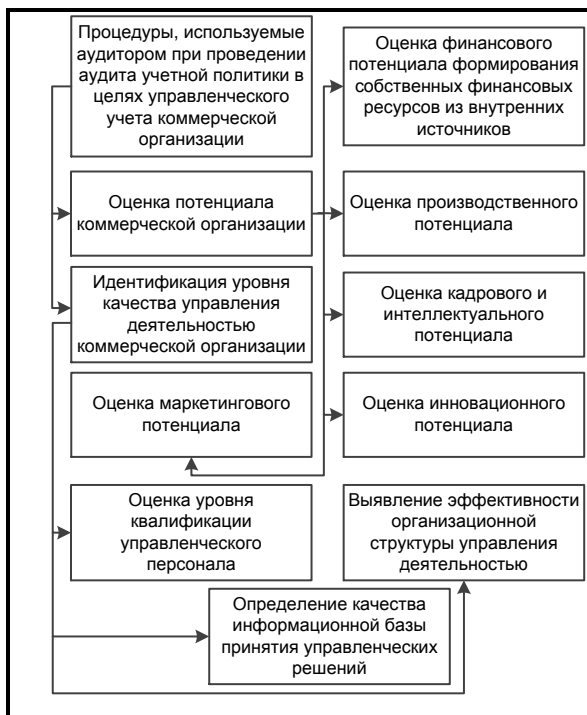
Процедуры, используемые аудитором при проведении аудита учетной политики в целях управленческого учета коммерческой организации

Оценка финансового потенциала формирования собственных финансовых ресурсов из внутренних источников

Оценка потенциала коммерческой организации

Оценка производственного потенциала

Идентификация уровня качества управления деятельностью коммерческой организации

Оценка кадрового и интеллектуального потенциала

Оценка маркетингового потенциала

Оценка инновационного потенциала

Оценка уровня квалификации управленческого персонала

Выявление эффективности организационной структуры управления деятельностью

Определение качества информационной базы принятия управленческих решений